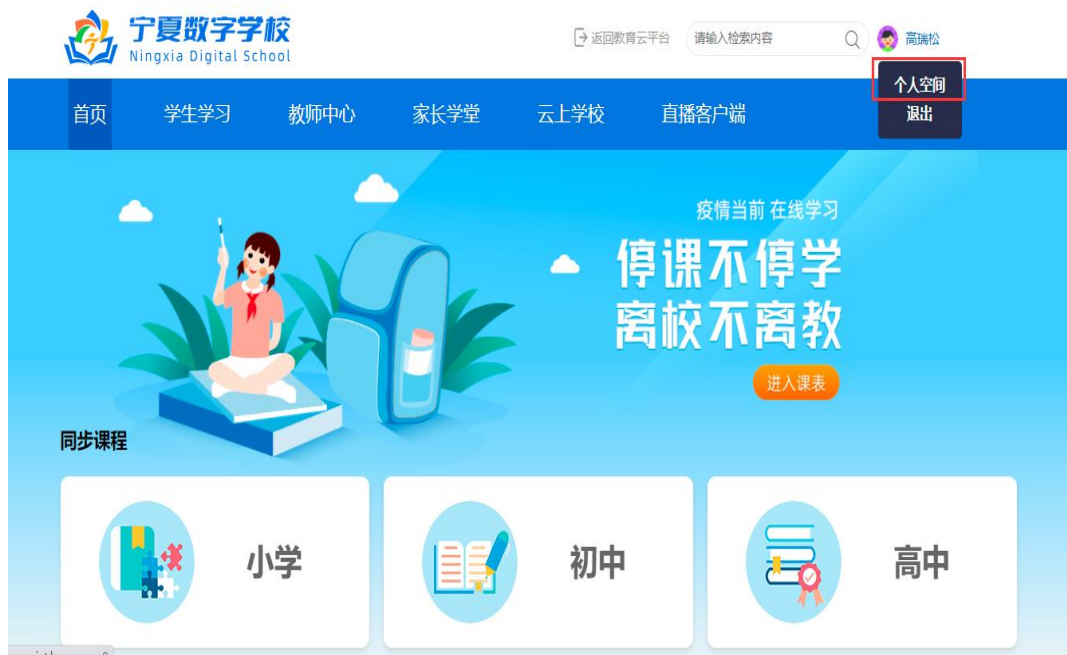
宁夏数字学校
Ningxia Digital School

返回教育云平台
请输入检索内容
高瑞松
个人空间
退出

首页 学生学习 教师中心 家长学堂 云上学校 直播客户端

疫情当前 在线学习
停课不停学
离校不离教
进入课表

同步课程

小学

初中

高中